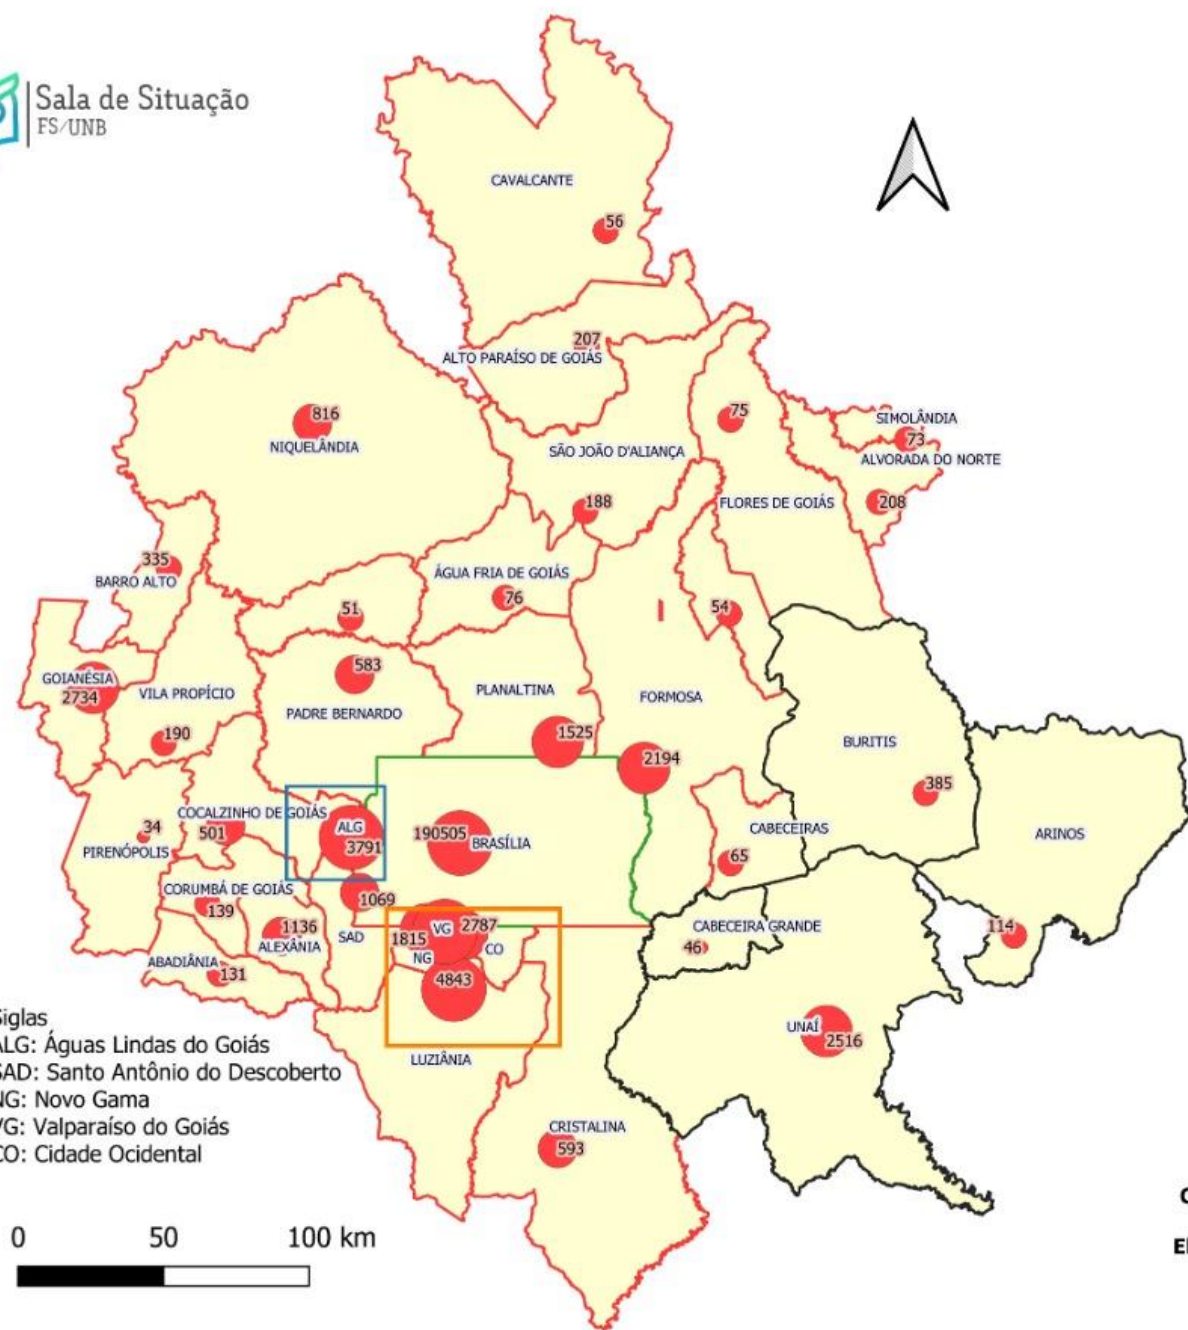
Sala de Situação
FS/UNB

CAVALCANTE
56
207
ALTO PARAÍSO DE GOIÁS
816
NIQUELÂNDIA
SÃO JOÃO D'ALIANÇA
75
SIMOLÂNDIA
73
ALVORADA DO NORTE
188
FLORES DE GOIÁS
208
335
BARRO ALTO
ÁGUA FRIA DE GOIÁS
76
51
54
GOIANÉSIA
2734
VILA PROPÍCIO
583
PADRE BERNARDO
PLANALTINA
FORMOSA
190
1525
2194
BURITIS
385
COCALZINHO DE GOIÁS
501
34
PIRENÓPOLIS
ALG
3791
190505
BRASÍLIA
CABECEIRAS
65
ARINOS
CORUMBÁ DE GOIÁS
139
1069
1136
ALEXÂNIA
SAD
1815
VG
2787
NG
CO
CABECEIRA GRANDE
46
114
ABADIÂNIA
131
4843
UNAÍ
2516
LUZIÂNIA
CRISTALINA
593

Siglas
ALG: Águas Lindas do Goiás
SAD: Santo Antônio do Descoberto
NG: Novo Gama
VG: Valparaíso do Goiás
CO: Cidade Ocidental

0 50 100 km